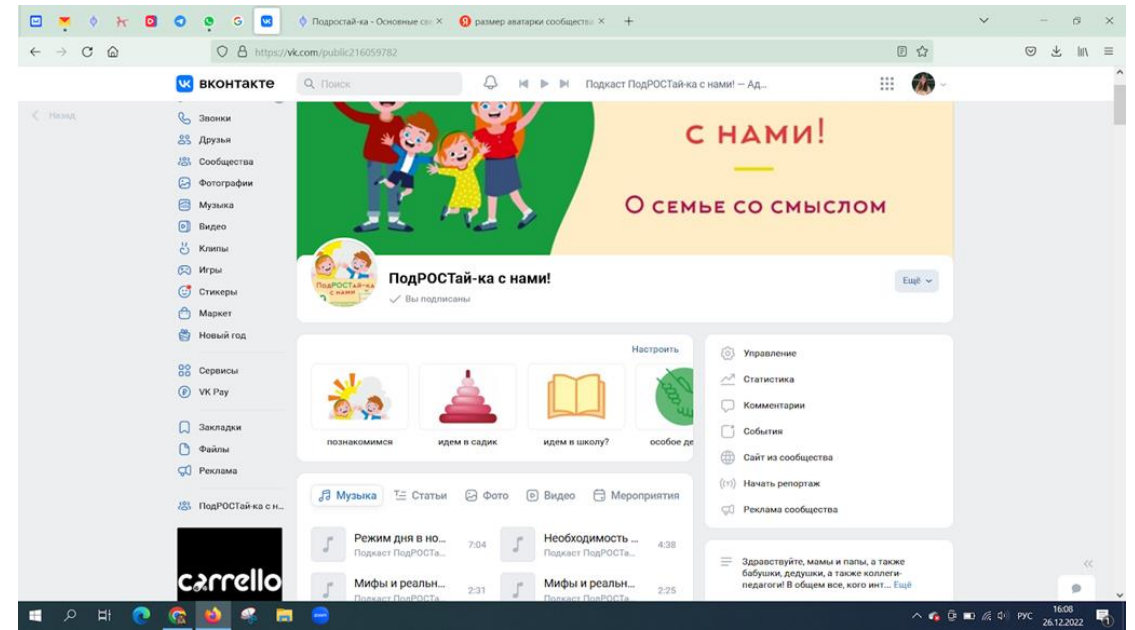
Подростай-ка - Основные св ×
размер аватарки сообщества ×
https://vk.com/public216059782

вконтакте
Поиск
Подкаст ПодРОСТай-ка с нами! — Ад...

Назад
Звонки
Друзья
Сообщества
Фотографии
Музыка
Видео
Клипы
Игры
Стикеры
Маркет
Новый год
Сервисы
VK Pay
Закладки
Файлы
Реклама
ПодРОСТай-ка с н...

carrello

С НАМИ!
О СЕМЬЕ СО СМЫСЛОМ

ПодРОСТай-ка с нами
ПодРОСТай-ка с нами!
Вы подписаны
Ещё

Настроить
познакомимся
идем в садик
идем в школу?
особое де

Управление
Статистика
Комментарии
События
Сайт из сообщества
Начать репортаж
Реклама сообщества

Музыка
Статьи
Фото
Видео
Мероприятия

Режим дня в но...
Подкаст ПодРОСТа...
7:04
Необходимость ...
Подкаст ПодРОСТа...
4:38
Мифы и реальн...
Подкаст ПодРОСТа
2:31
Мифы и реальн...
Подкаст ПодРОСТа
2:25

Здравствуйте, мамы и папы, а также бабушки, дедушки, а также коллеги-педагоги! В общем все, кого инт... Ещё

РУС
16:08
26.12.2022